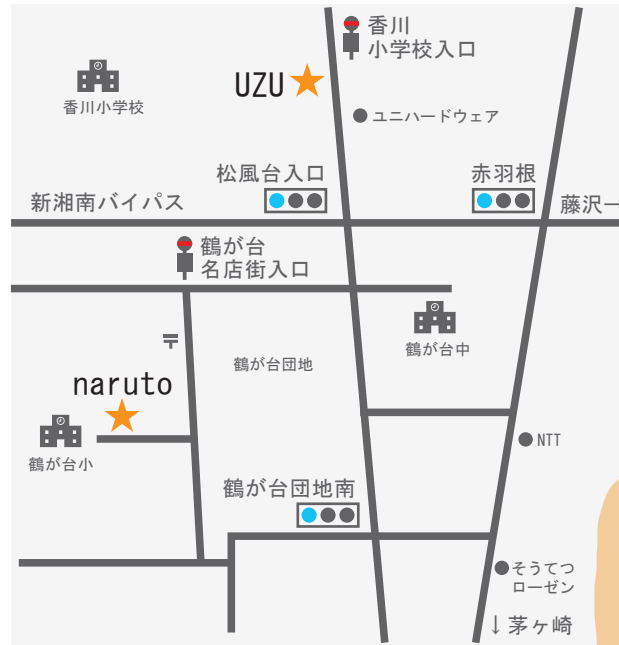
香川
小学校入口

UZU

香川小学校

ユニハードウェア

松風台入口

赤羽根

新湘南バイパス

藤沢ー

鶴が台
名店街入口

鶴が台中

鶴が台団地

naruto

鶴が台小

NTT

鶴が台団地南

そうてつ
ローゼン

↓茅ヶ崎